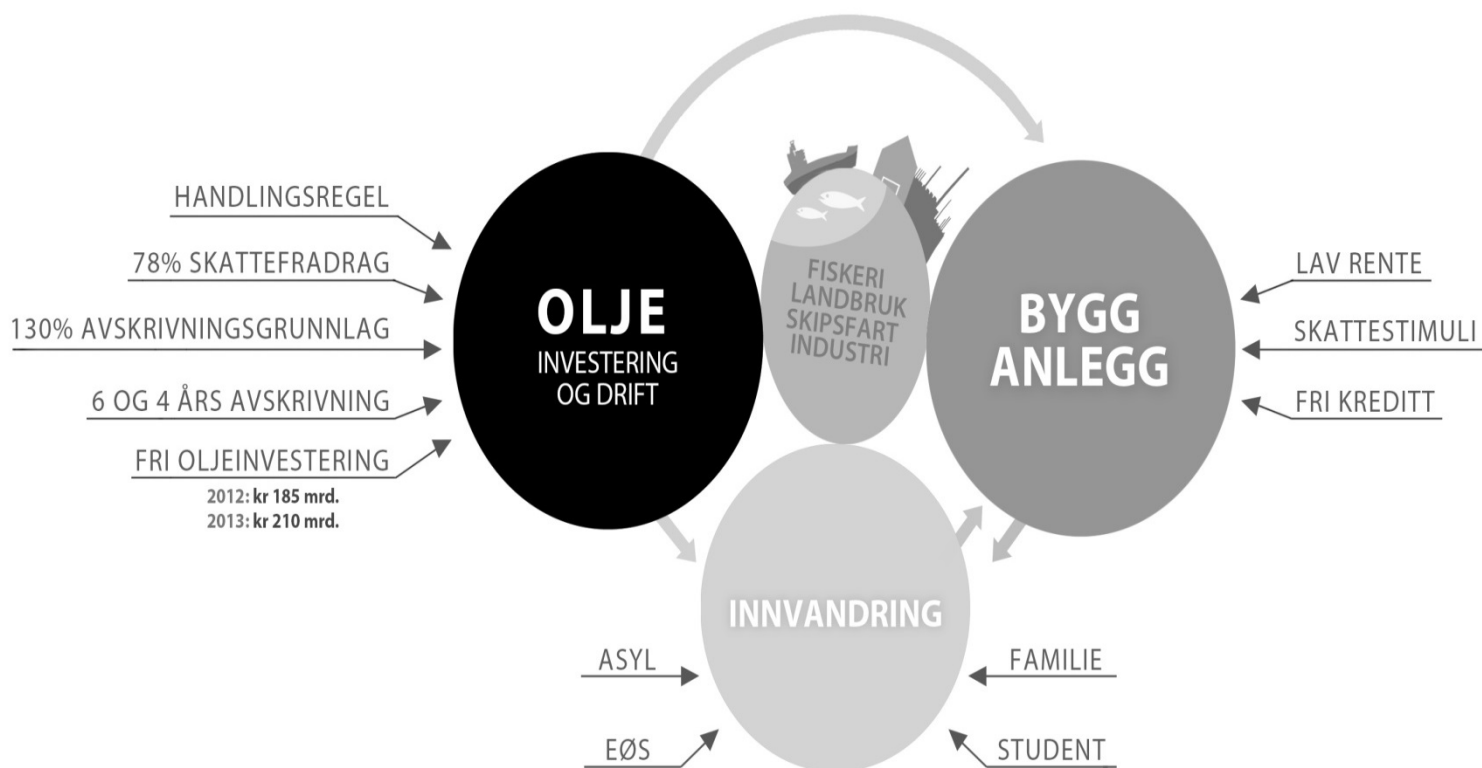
HANDLINGSREGEL

78% SKATTEFRADRAG

130% AVSKRIVNINGSGRUNNLAG

6 OG 4 ÅRS AVSKRIVNING

FRI OLJEINVESTERING

2012: kr 185 mrd.
2013: kr 210 mrd.

OLJE
INVESTERING
OG DRIFT

FISKERI
LANDBRUK
SKIPSFART
INDUSTRI

BYGG
ANLEGG

LAV RENTE

SKATTESTIMULI

FRI KREDITT

INNVANDRING

ASYL

EØS

FAMILIE

STUDENT